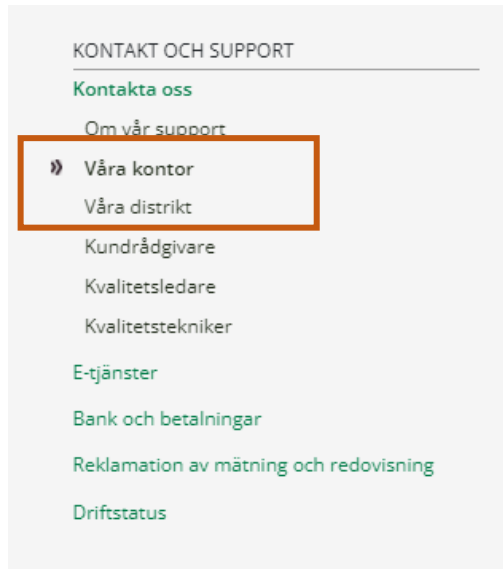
KONTAKT OCH SUPPORT

Kontakta oss

Om vår support

» Våra kontor

Våra distrikt

Kundrådgivare

Kvalitetsledare

Kvalitetstekniker

E-tjänster

Bank och betalningar

Reklamation av mätning och redovisning

Driftstatus